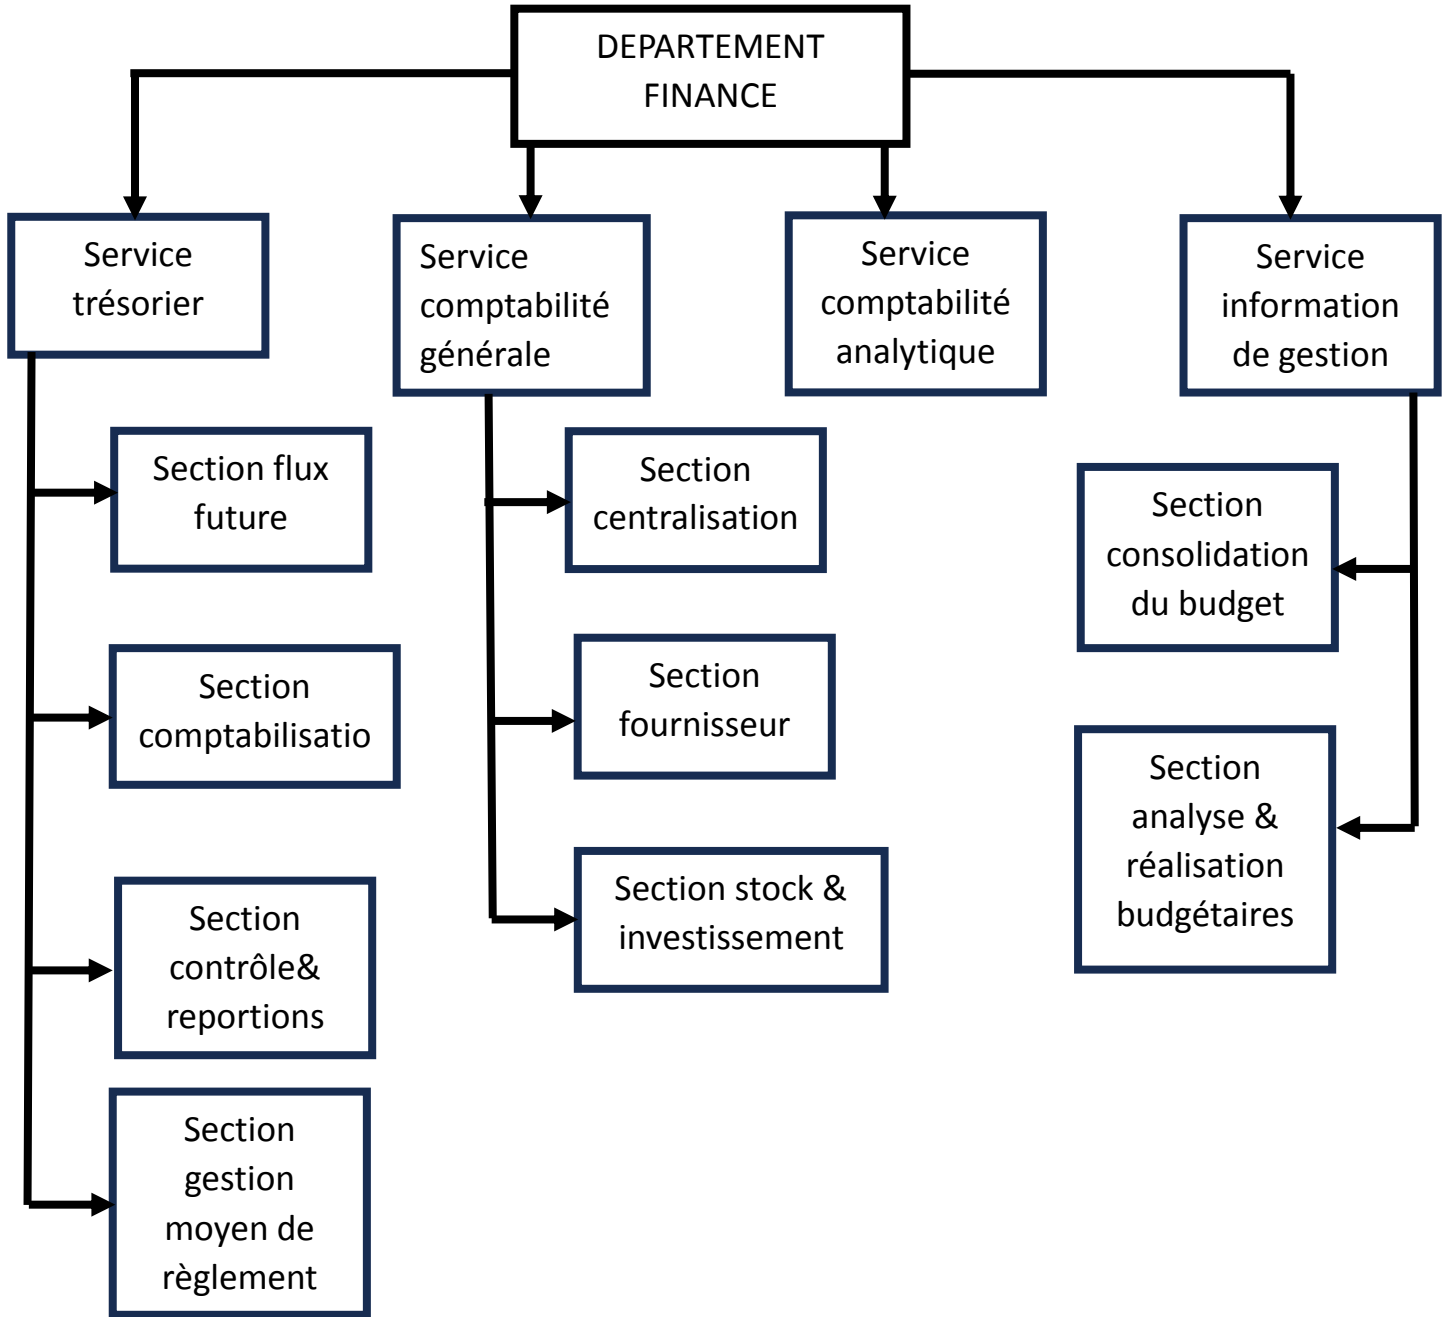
DEPARTEMENT FINANCE

Service trésorier

Service comptabilité générale

Service comptabilité analytique

Service information de gestion

Section flux future

Section comptabilisatio

Section contrôle& reportions

Section gestion moyen de règlement

Section centralisation

Section fournisseur

Section stock & investissement

Section consolidation du budget

Section analyse & réalisation budgétaires